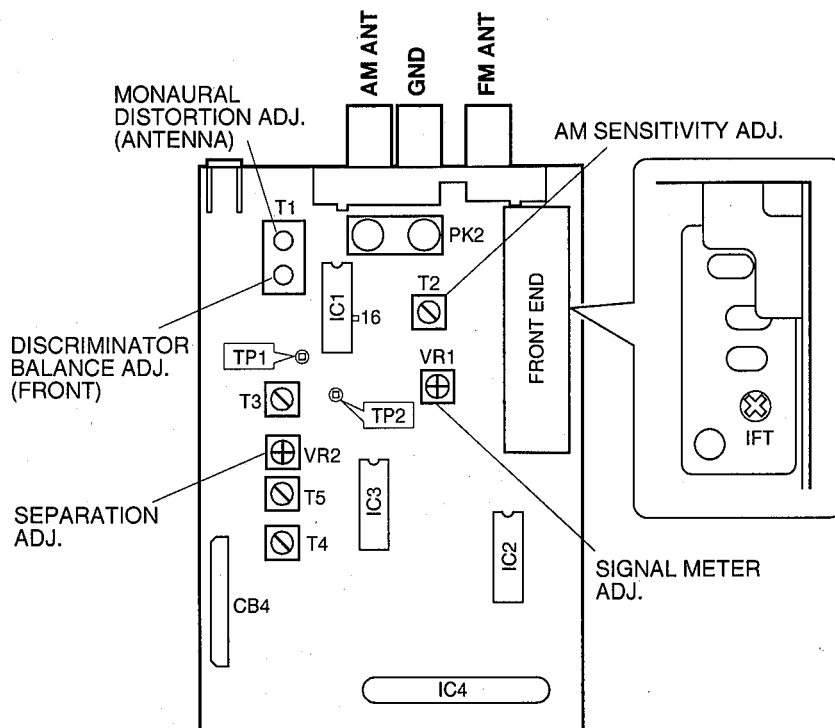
AM ANT
GND
FM ANT

MONAURAL DISTORTION ADJ. (ANTENNA)

AM SENSITIVITY ADJ.

T1

PK2

IC1
16

T2

FRONT END

DISCRIMINATOR BALANCE ADJ. (FRONT)

TP1

VR1

T3

TP2

IFT

VR2

SEPARATION ADJ.

T5

IC3

T4

IC2

SIGNAL METER ADJ.

CB4

IC4